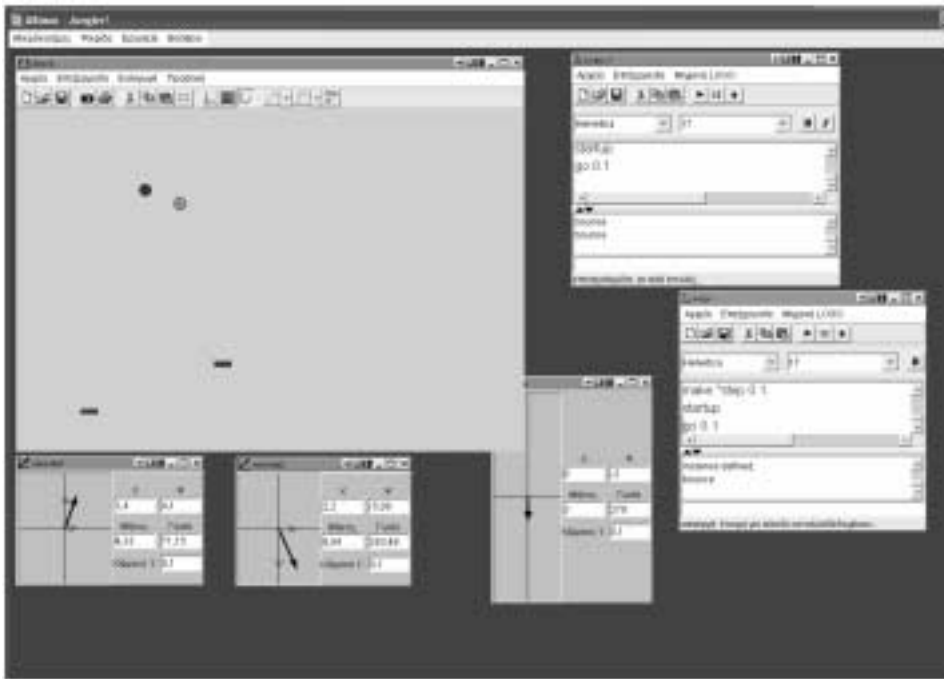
Χελώνα - Jungle1

Μικρόκοσμος Μοντέλο Εργαλεία Βοήθεια

Αρχείο Επεξεργασία Εντολές Προβολή

startup
go 0.1

bounce
bounce

Αρχείο Επεξεργασία Μηχανή LOGO

Helvetica 11

make "step 0.1
startup
go 0.1

instance defined
bounce

x y
1.4 4.2
Μέτρο Γωνία
4.43 71.57
Κλίμακα 1 0.1

x y
2.2 -5.09
Μέτρο Γωνία
5.54 293.45
Κλίμακα 1 0.1

x y
0 -1
Μέτρο Γωνία
0 270
Κλίμακα 1 0.1